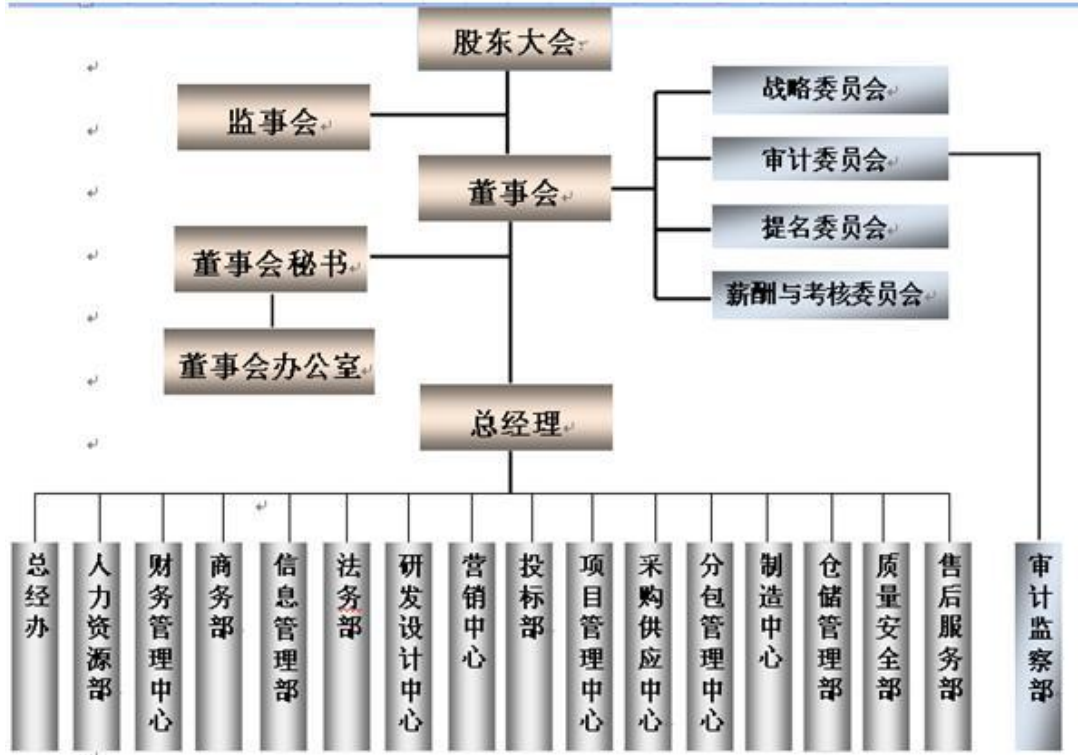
股东大会

监事会

董事会

战略委员会

审计委员会

提名委员会

薪酬与考核委员会

董事会秘书

董事会办公室

总经理

总经办

人力资源部

财务管理中心

商务部

信息管理部

法务部

研发设计中心

营销中心

投标部

项目管理中心

采购供应中心

分包管理中心

制造中心

仓储管理部

质量安全部

售后服务部

审计监察部